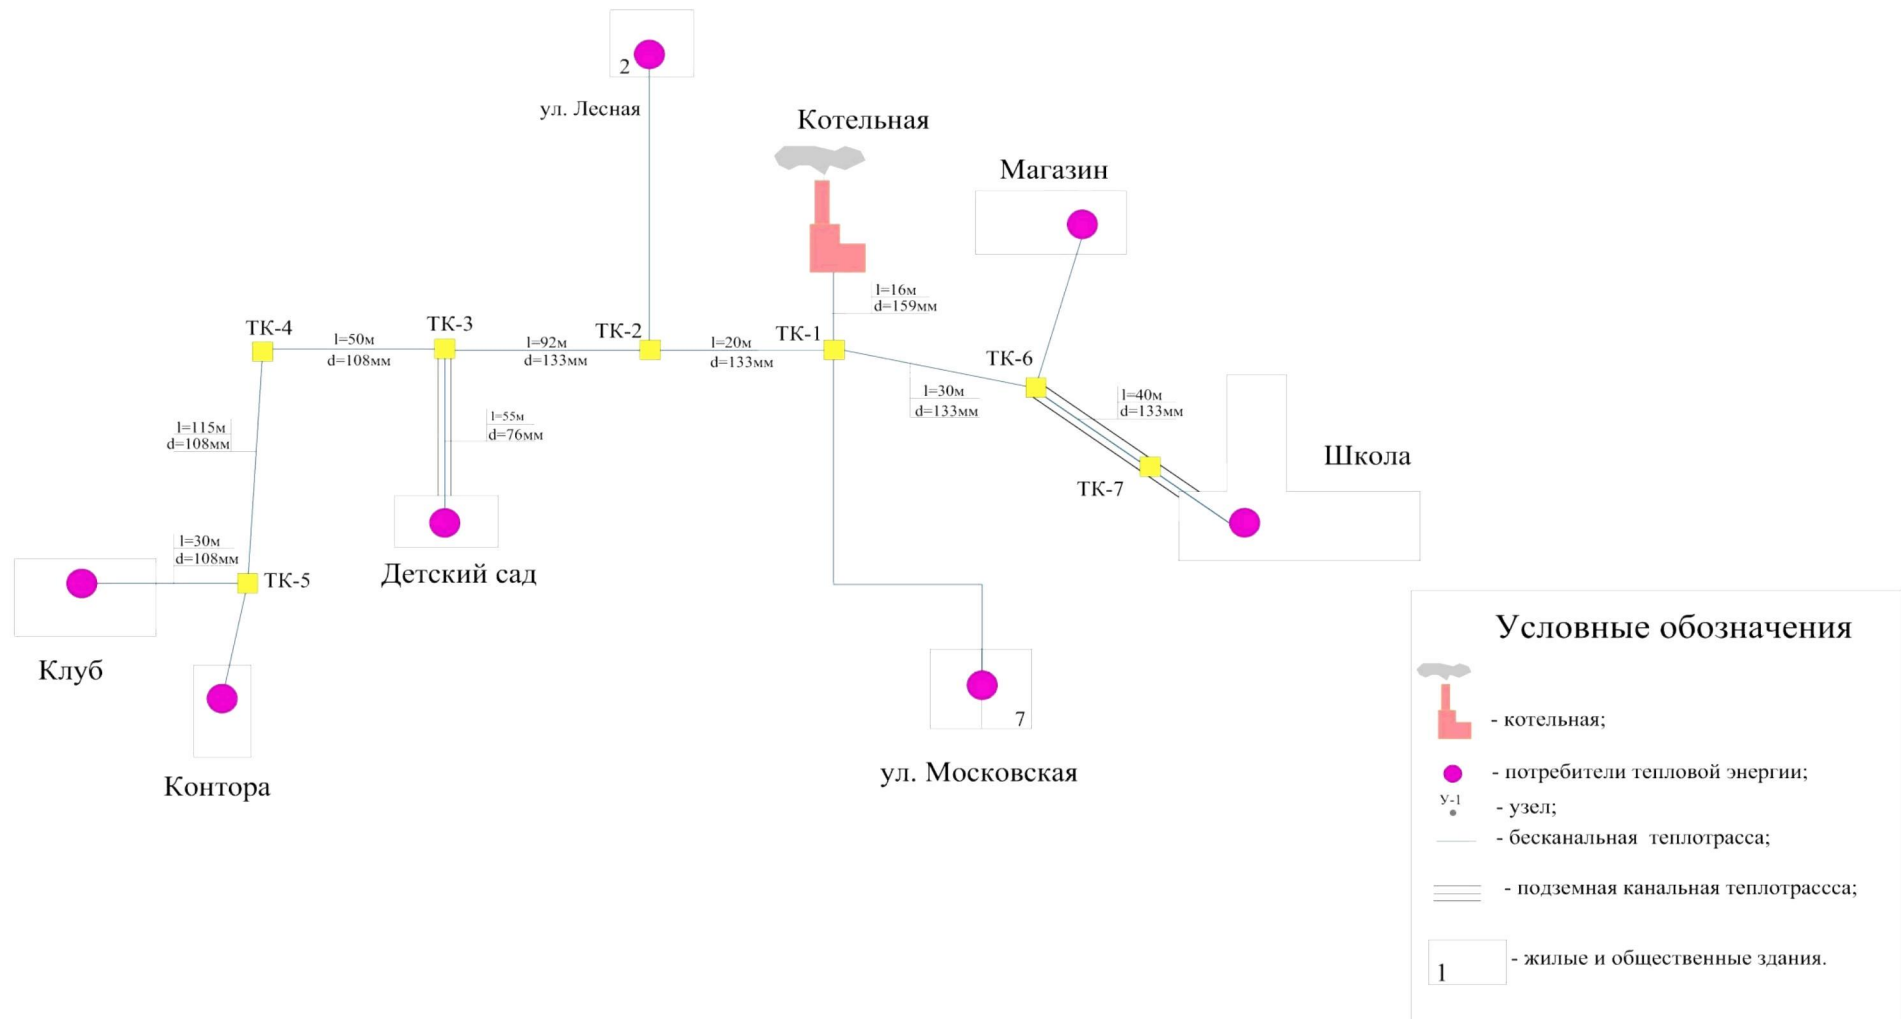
2

ул. Лесная

Котельная

Магазин

l=16м
d=159мм

ТК-4

l=50м
d=108мм

ТК-3

l=92м
d=133мм

ТК-2

l=20м
d=133мм

ТК-1

ТК-6

l=30м
d=133мм

l=40м
d=133мм

l=55м
d=76мм

l=115м
d=108мм

Школа

ТК-7

l=30м
d=108мм

ТК-5

Детский сад

Клуб

Контора

7

ул. Московская

Условные обозначения

- котельная;

- потребители тепловой энергии;

У-1

- узел;

- бесканальная теплотрасса;

- подземная канальная теплотрассса;

1

- жилые и общественные здания.